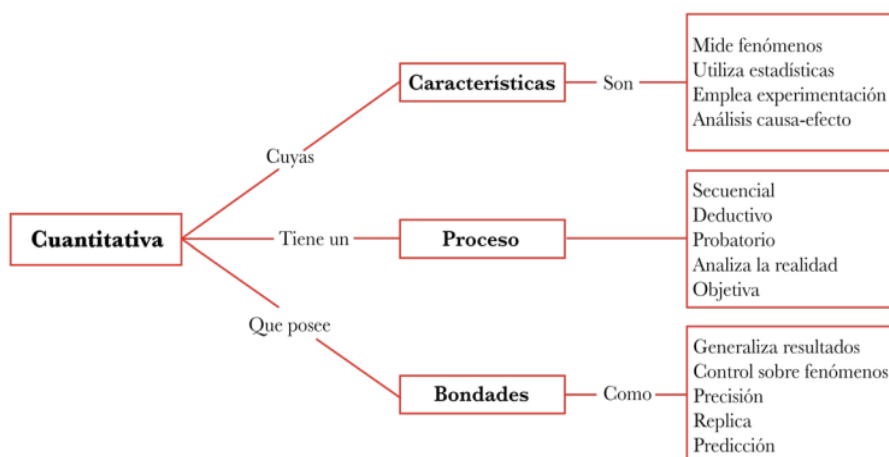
Cuantitativa

Cuyas

Características

Son

Mide fenómenos
Utiliza estadísticas
Emplea experimentación
Análisis causa-efecto

Tiene un

Proceso

Secuencial
Deductivo
Probatorio
Analiza la realidad
Objetiva

Que posee

Bondades

Como

Generaliza resultados
Control sobre fenómenos
Precisión
Replica
Predicción